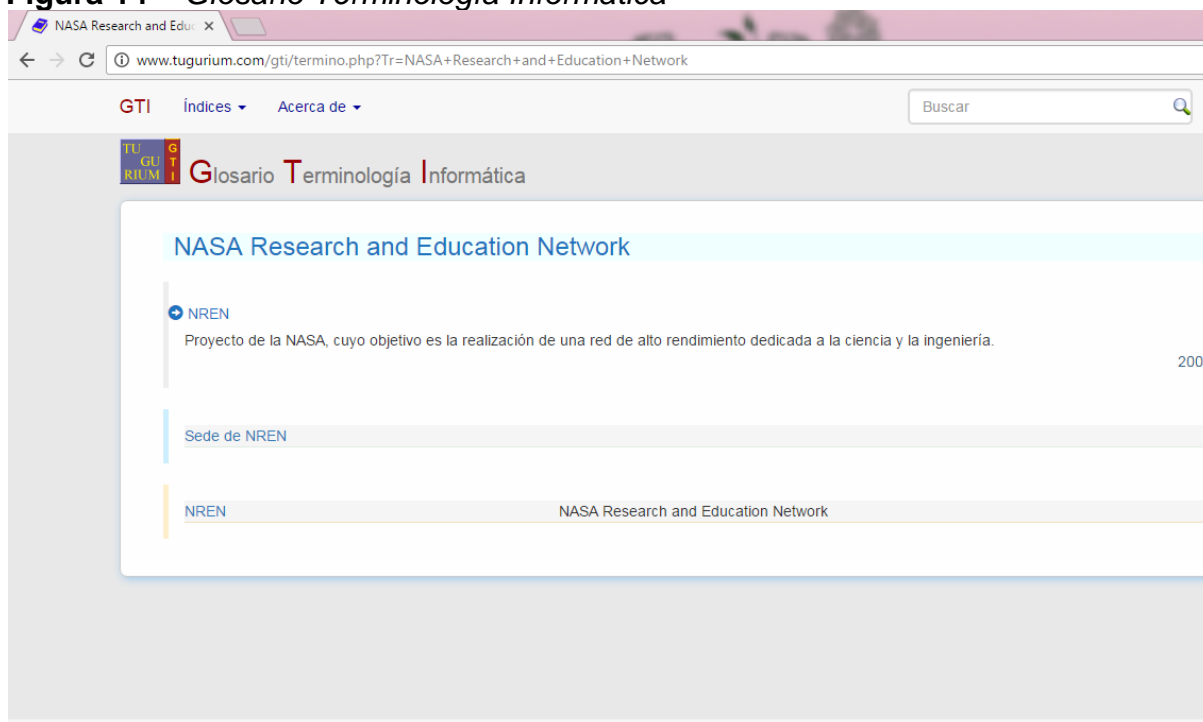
Figura 14 – Glosario Terminología Informática

NASA Research and Educ ×

www.tugurium.com/gti/termino.php?Tr=NASA+Research+and+Education+Network

GTI Índices ▾ Acerca de ▾ Buscar

TU GU RIUM G T I

Glosario Terminología Informática

NASA Research and Education Network

NREN

Proyecto de la NASA, cuyo objetivo es la realización de una red de alto rendimiento dedicada a la ciencia y la ingeniería.

200

Sede de NREN

| NREN | NASA Research and Education Network |
|---|---|